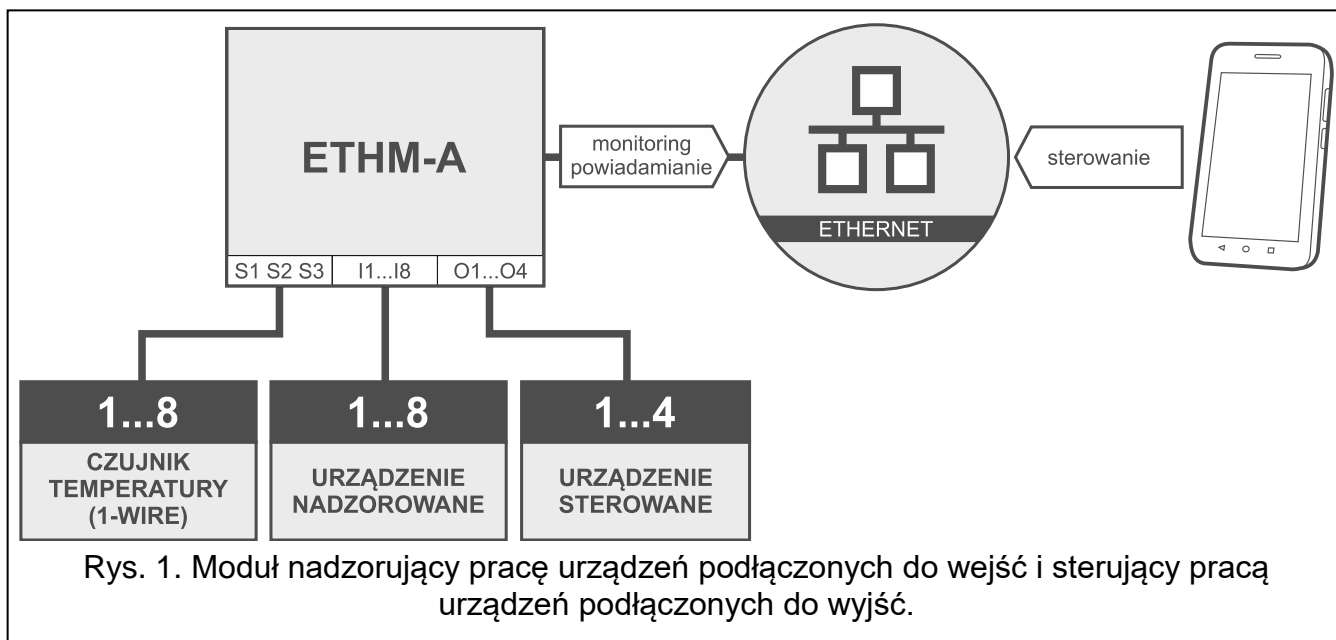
ETHM-A

monitoring
powiadamianie

ETHERNET

sterowanie

S1 S2 S3 | I1...I8 | O1...O4

1...8
CZUJNIK TEMPERATURY (1-WIRE)

1...8
URZĄDZENIE NADZOROWANE

1...4
URZĄDZENIE STEROWANE

Rys. 1. Moduł nadzorujący pracę urządzeń podłączonych do wejść i sterujący pracą urządzeń podłączonych do wyjść.